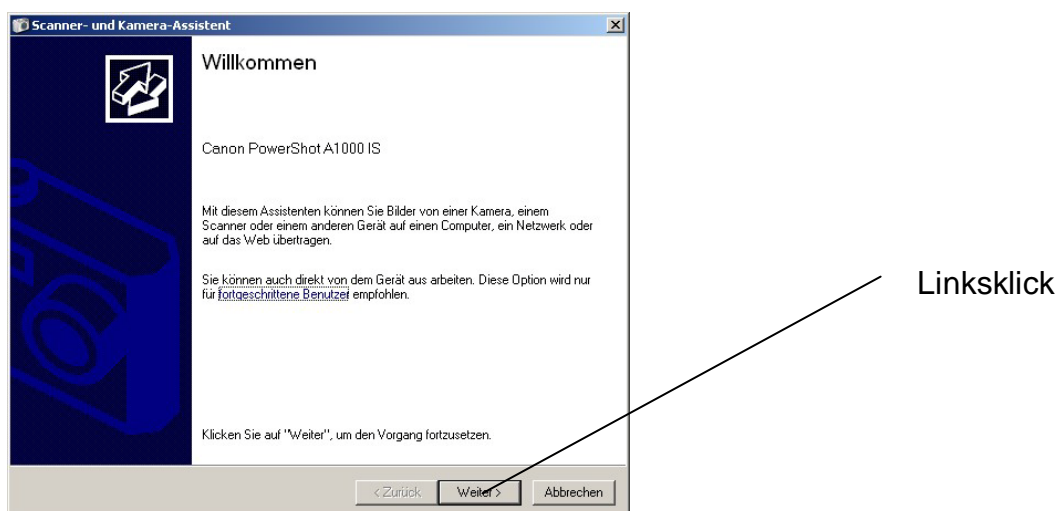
Scanner- und Kamera-Assistent

Willkommen

Canon PowerShot A1000 IS

Mit diesem Assistenten können Sie Bilder von einer Kamera, einem Scanner oder einem anderen Gerät auf einen Computer, ein Netzwerk oder auf das Web übertragen.

Sie können auch direkt von dem Gerät aus arbeiten. Diese Option wird nur für fortgeschrittene Benutzer empfohlen.

Klicken Sie auf "Weiter", um den Vorgang fortzusetzen.

< Zurück | Weiter > | Abbrechen

Linksklick